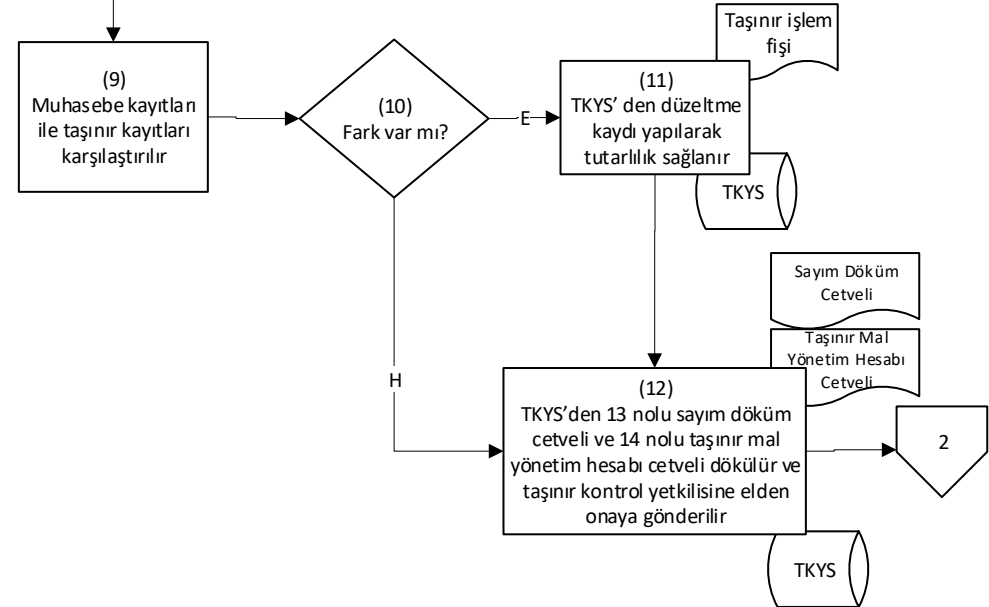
(9)
Muhasebe kayıtları ile taşınır kayıtları karşılaştırılır

(10)
Fark var mı?

E

Taşınır işlem fişi

(11)
TKYS' den düzeltme kaydı yapılarak tutarlılık sağlanır

TKYS

Sayım Döküm Cetveli

Taşınır Mal Yönetim Hesabı Cetveli

H

(12)
TKYS'den 13 nolu sayım döküm cetveli ve 14 nolu taşınır mal yönetim hesabı cetveli dökülür ve taşınır kontrol yetkilisine elden onaya gönderilir

2

TKYS